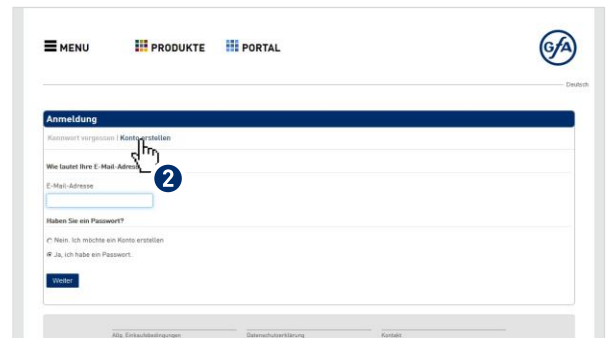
MENU
PRODUKTE
PORTAL
GfA
Deutsch
Anmeldung
Kennwort vergessen | Konto erstellen
2
Wie lautet Ihre E-Mail-Adresse
E-Mail-Adresse
Haben Sie ein Passwort?
Nein, ich möchte ein Konto erstellen
Ja, ich habe ein Passwort.
Weiter
Allg. Einkaufsbedingungen
Datenschutzerklärung
Kontakt